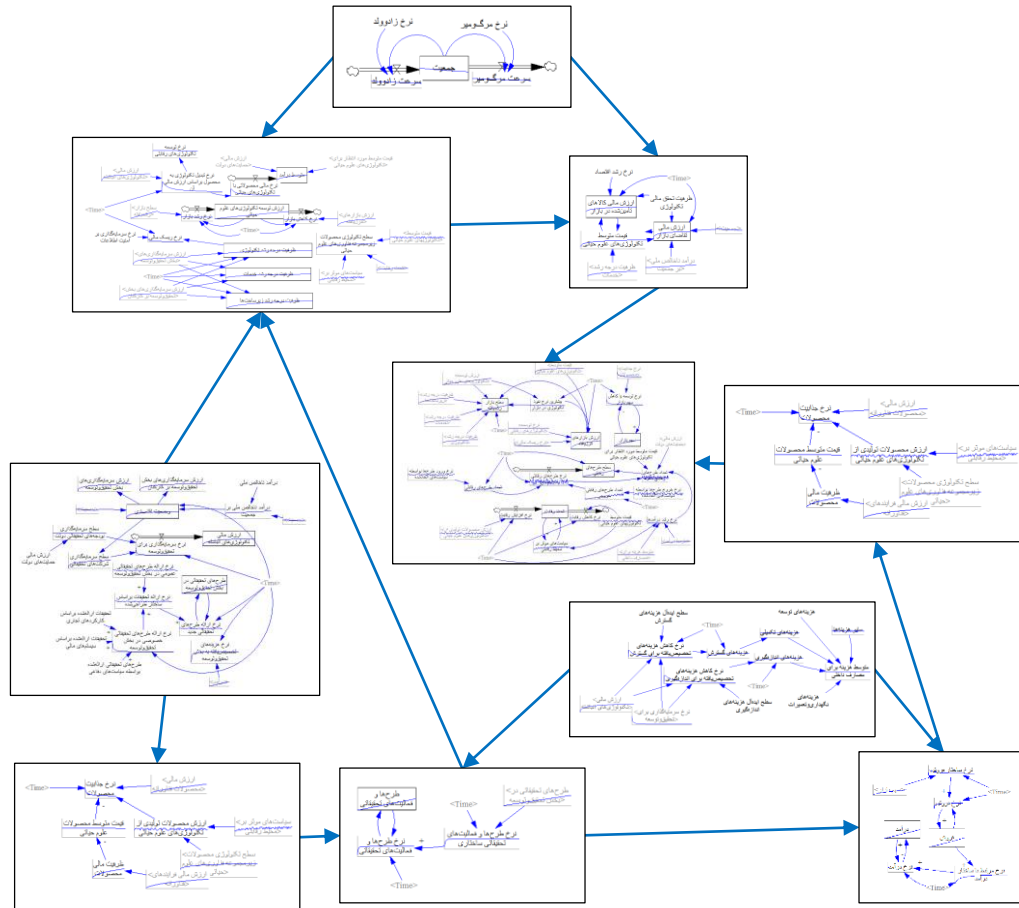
نرخ زاد و ولد
نرخ مرگ و میر
جمعیت
سرعت زاد و ولد
سرعت مرگ و میر

نرخ رشد اقتصاد
<Time>
ظرفیت تحقق مالی تکنولوژی
ارزش مالی کالاهای تکنولوژی
ارزش مالی تقاضای بازار
قیمت متوسط تکنولوژی‌های علوم حیاتی

<Time>
نرخ جذابیت محصولات
قیمت متوسط محصولات علوم حیاتی
ارزش محصولات تولیدی از تکنولوژی‌های علوم حیاتی
ظرفیت مالی محصولات
سیاست‌های موثر در

سطح ایده‌آل هزینه‌های گسترش
<Time>
هزینه‌های توسعه
هزینه‌های تکمیلی
هزینه‌های گسترش
هزینه‌های تحقیقاتی
متوسط هزینه‌های تحقیقاتی
هزینه‌های نگهداری و تعمیرات
سطح ایده‌آل هزینه‌های ابزارآلوری

<Time>
نرخ جذابیت محصولات
قیمت متوسط محصولات علوم حیاتی
ارزش محصولات تولیدی از تکنولوژی‌های علوم حیاتی
سیاست‌های موثر در
ظرفیت مالی محصولات

طرح‌ها و فعالیت‌های تحقیقاتی
<Time>
نرخ طرح‌ها و فعالیت‌های تحقیقاتی
طرح‌ها و فعالیت‌های ساختاری
<Time>

ارزش مالی
ارزش سرمایه‌گذاری در توسعه
نرخ سرمایه‌گذاری
طرح‌های تحقیقاتی
<Time>